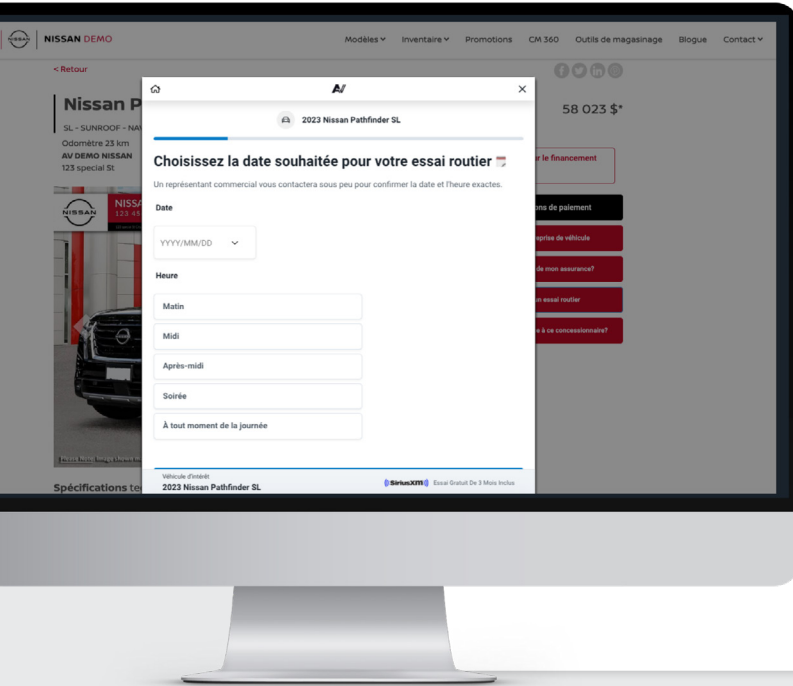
NISSAN NISSAN DEMO

Modèles Inventaire Promotions CM 360 Outils de magasinage Blogue Contact

< Retour

Nissan P

SL - SUNROOF - NAV

Odomètre 23 km

AV DEMO NISSAN

123 special St

58 023 $*

r le financement

ons de paiement

eprise de véhicule

de mon assurance?

n essai routier

e à ce concessionnaire?

NISSAN 123 45

Spécifications te

AV

2023 Nissan Pathfinder SL

Choisissez la date souhaitée pour votre essai routier

Un représentant commercial vous contactera sous peu pour confirmer la date et l'heure exactes.

Date

YYYY/MM/DD

Heure

Matin

Midi

Après-midi

Soirée

À tout moment de la journée

Véhicule d'intérêt

2023 Nissan Pathfinder SL

SiriusXM Essai Gratuit De 3 Mois Inclus